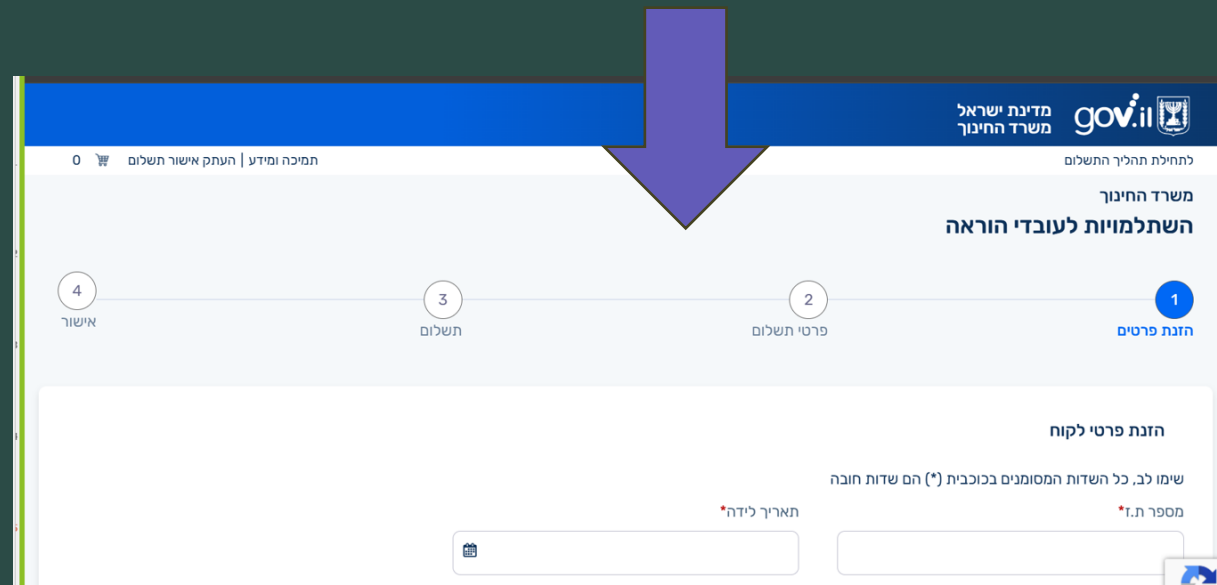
gov.il
מדינת ישראל
משרד החינוך

לתחילת תהליך התשלום
תמיכה ומידע | העתק אישור תשלום 0

משרד החינוך
השתלמויות לעובדי הוראה

1
הזנת פרטים
2
פרטי תשלום
3
תשלום
4
אישור

הזנת פרטי לקוח

שימו לב, כל השדות המסומנים בכוכבית (*) הם שדות חובה
מספר ת.ז*
תאריך לידה*